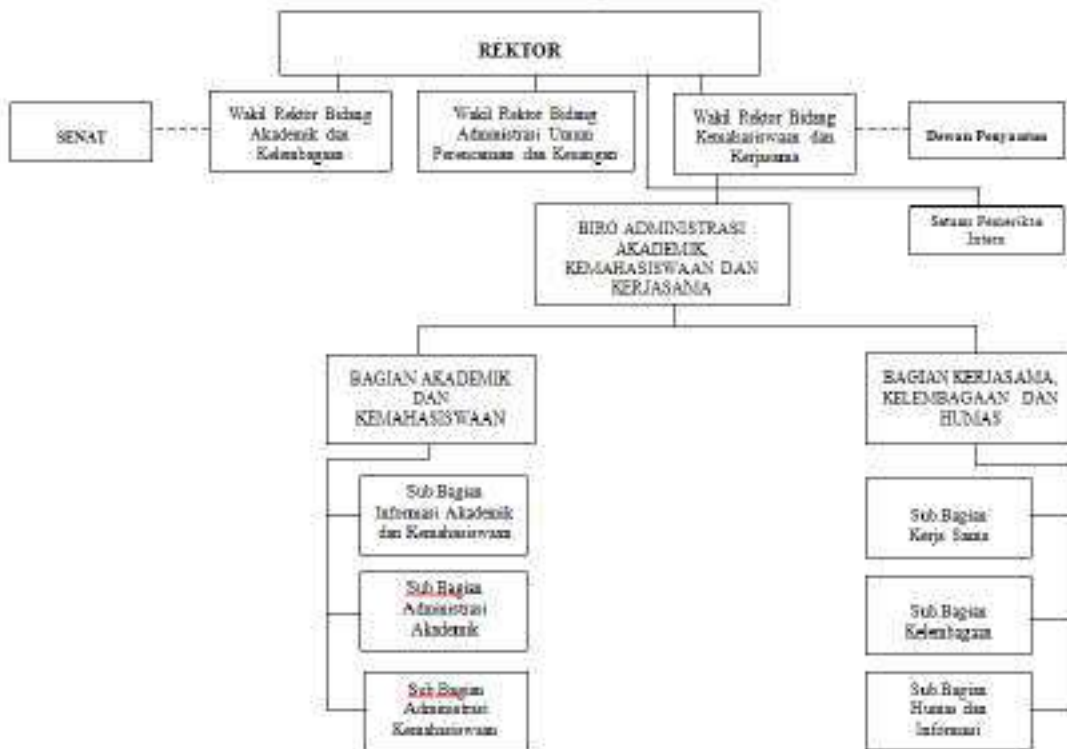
REKTOR

SENAT

Wakil Rektor Bidang Akademik dan Kelembagaan

Wakil Rektor Bidang Administrasi Umum Perencanaan dan Keuangan

Wakil Rektor Bidang Kemahasiswaan dan Kerjasama

Dewan Penyantun

BIRO ADMINISTRASI AKADEMIK, KEMAHASISWAAN DAN KERJASAMA

Satuan Pemeriksa Intern

BAGIAN AKADEMIK DAN KEMAHASISWAAN

BAGIAN KERJASAMA, KELEMBAGAAN DAN HUMAS

Sub Bagian Informasi Akademik dan Kemahasiswaan

Sub Bagian Administrasi Akademik

Sub Bagian Administrasi Kemahasiswaan

Sub Bagian Kerja Sama

Sub Bagian Kelembagaan

Sub Bagian Humas dan Informasi